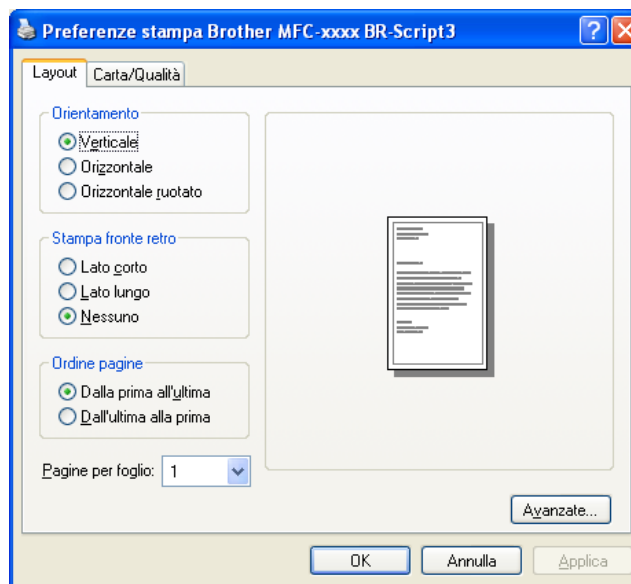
Preferenze stampa Brother MFC-xxxx BR-Script3

Layout | Carta/Qualità

Orientamento
Verticale
Orizzontale
Orizzontale ruotato

Stampa fronte retro
Lato corto
Lato lungo
Nessuno

Ordine pagine
Dalla prima all'ultima
Dall'ultima alla prima

Pagine per foglio: 1

Avanzate...

OK | Annulla | Applica